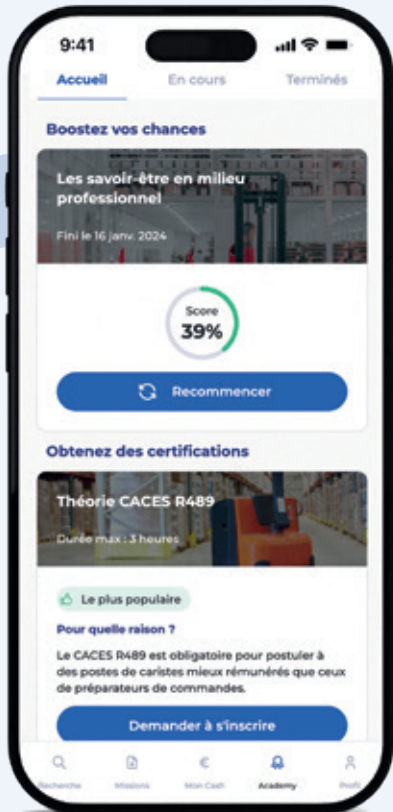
9:41

Accueil En cours Terminés

Boostez vos chances

Les savoir-être en milieu professionnel

Fini le 16 janv. 2024

Score
39%

Recommencer

Obtenez des certifications

Théorie CACES R489

Durée max : 3 heures

Le plus populaire

Pour quelle raison ?

Le CACES R489 est obligatoire pour postuler à des postes de caristes mieux rémunérés que ceux de préparateurs de commandes.

Demander à s'inscrire

Recherche Missions Mon Cash Academy Profil